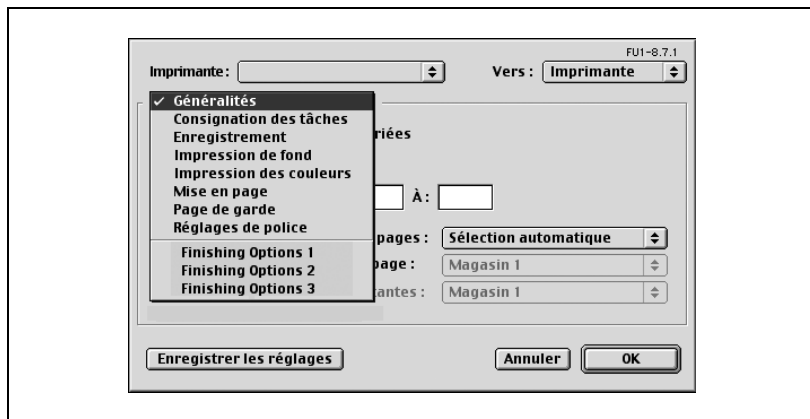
FU1-8.7.1

Imprimante :

Vers : Imprimante

✓ Généralités
Consignation des tâches
Enregistrement
Impression de fond
Impression des couleurs
Mise en page
Page de garde
Réglages de police
Finishing Options 1
Finishing Options 2
Finishing Options 3

riées

À :

pages : Sélection automatique

page : Magasin 1

antes : Magasin 1

Enregistrer les réglages

Annuler

OK